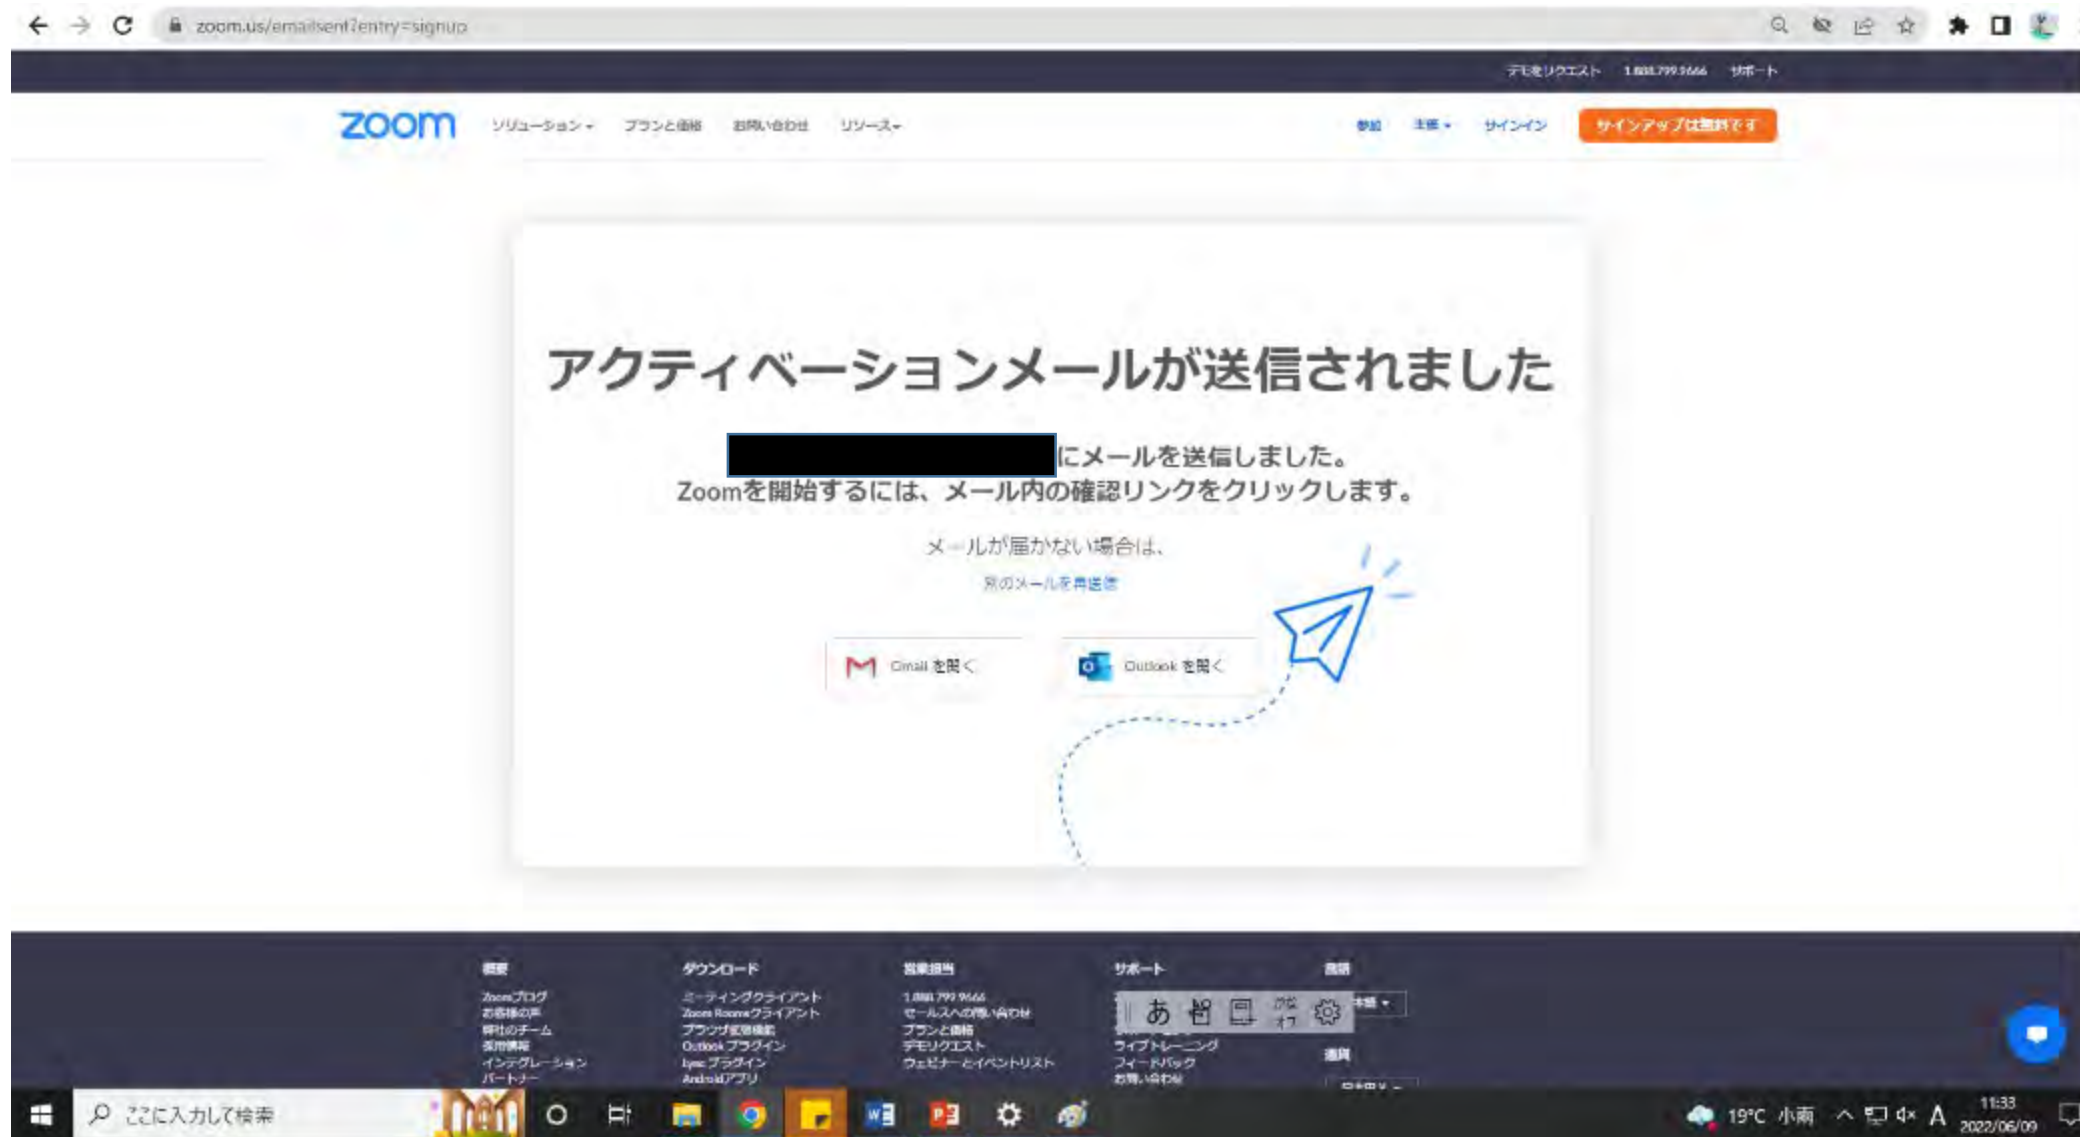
zoom.us/emailsent?entry=signup

デモをリクエスト 1.888.799.9666 サポート

zoom ソリューション プランと価格 お問い合わせ リソース 参加 主催 サインイン サインアップは無料です

アクティベーションメールが送信されました

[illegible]にメールを送信しました。
Zoomを開始するには、メール内の確認リンクをクリックします。

メールが届かない場合は、
別のメールを再送信

Gmail を開く Outlook を開く

概要
Zoomブログ
お客様の声
弊社のチーム
採用情報
インテグレーション
パートナー

ダウンロード
ミーティングクライアント
Zoom Roomsクライアント
ブラウザ拡張機能
Outlook プラグイン
Lync プラグイン
Androidアプリ

営業担当
1.888.799.9666
セールスへのお問い合わせ
プランと価格
デモリクエスト
ウェビナーとイベントリスト

サポート
ライブトレーニング
フィードバック
お問い合わせ

言語
日本語
通貨

あ

ここに入力して検索

19°C 小雨 A 11:33 2022/06/09